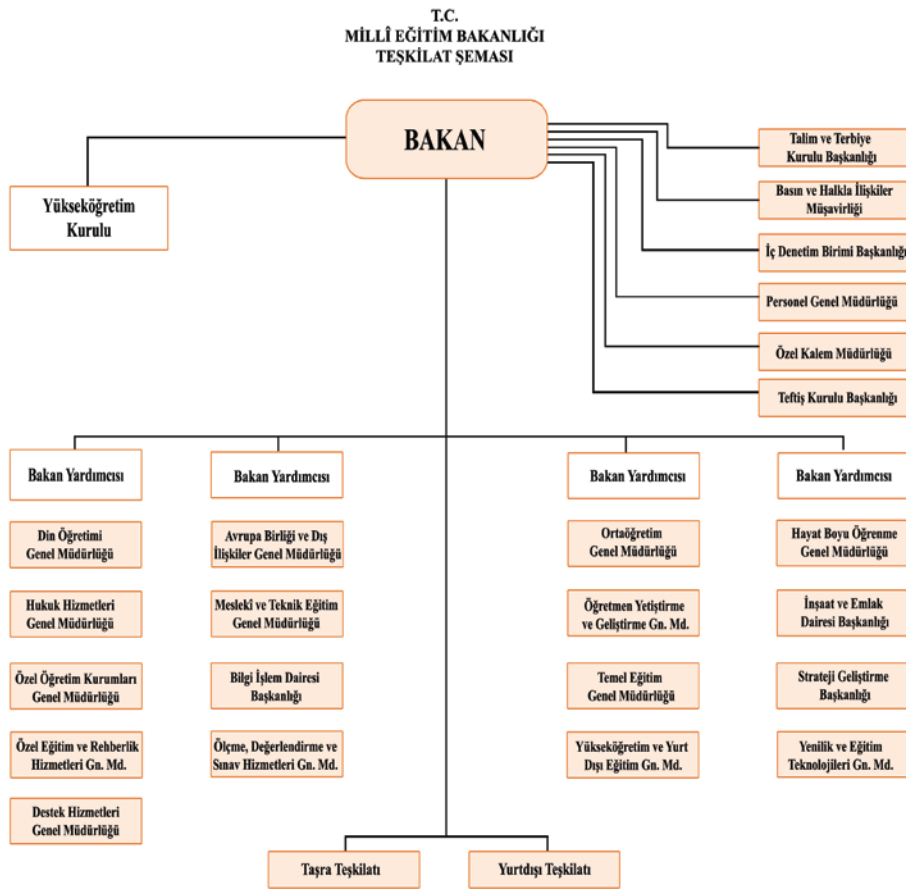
T.C.
MİLLÎ EĞİTİM BAKANLIĞI
TEŞKİLAT ŞEMASI

BAKAN

Yükseköğretim Kurulu

Talim ve Terbiye Kurulu Başkanlığı

Basın ve Halkla İlişkiler Müşavirliği

İç Denetim Birimi Başkanlığı

Personel Genel Müdürlüğü

Özel Kalem Müdürlüğü

Teftiş Kurulu Başkanlığı

Bakan Yardımcısı

Din Öğretimi Genel Müdürlüğü

Hukuk Hizmetleri Genel Müdürlüğü

Özel Öğretim Kurumları Genel Müdürlüğü

Özel Eğitim ve Rehberlik Hizmetleri Gn. Md.

Destek Hizmetleri Genel Müdürlüğü

Bakan Yardımcısı

Avrupa Birliği ve Dış İlişkiler Genel Müdürlüğü

Mesleki ve Teknik Eğitim Genel Müdürlüğü

Bilgi İşlem Dairesi Başkanlığı

Ölçme, Değerlendirme ve Sınav Hizmetleri Gn. Md.

Bakan Yardımcısı

Ortaöğretim Genel Müdürlüğü

Öğretmen Yetiştirme ve Geliştirme Gn. Md.

Temel Eğitim Genel Müdürlüğü

Yükseköğretim ve Yurt Dışı Eğitim Gn. Md.

Bakan Yardımcısı

Hayat Boyu Öğrenme Genel Müdürlüğü

İnşaat ve Emlak Dairesi Başkanlığı

Strateji Geliştirme Başkanlığı

Yenilik ve Eğitim Teknolojileri Gn. Md.

Taşra Teşkilatı

Yurtdışı Teşkilatı